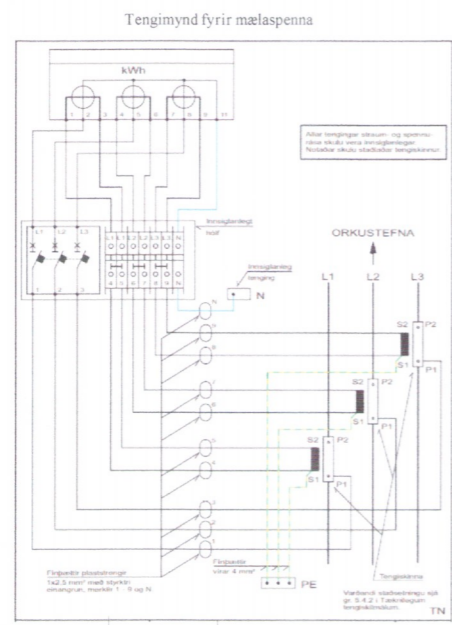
Tengimynd fyrir mælaspenna

kWh

1 2 3 4 5 6 7 8 9 11

Allar tengingar straum- og spennurása skulu vera innsiglanlegar. Notaðar skulu staðlaðar tengiklemmur.

L1 L2 L3

Innsiglanlegt hólf

Innsiglanleg tenging

N

ORKUSTEFNA

L1 L2 L3

N

S2 P2

S1 P1

S2 P2

S1 P1

S2 P2

S1 P1

Fjölþættir plastaðrir 1x2,5 mm² með styrktri einangrun, merktir 1 - 9 og N

Fjölþættir vírar 4 mm²

PE

Tengiklemma

Varðandi staðsetningu sjá gr. 5.4.2 í Tæknikröfum tengiklemmu.

TN